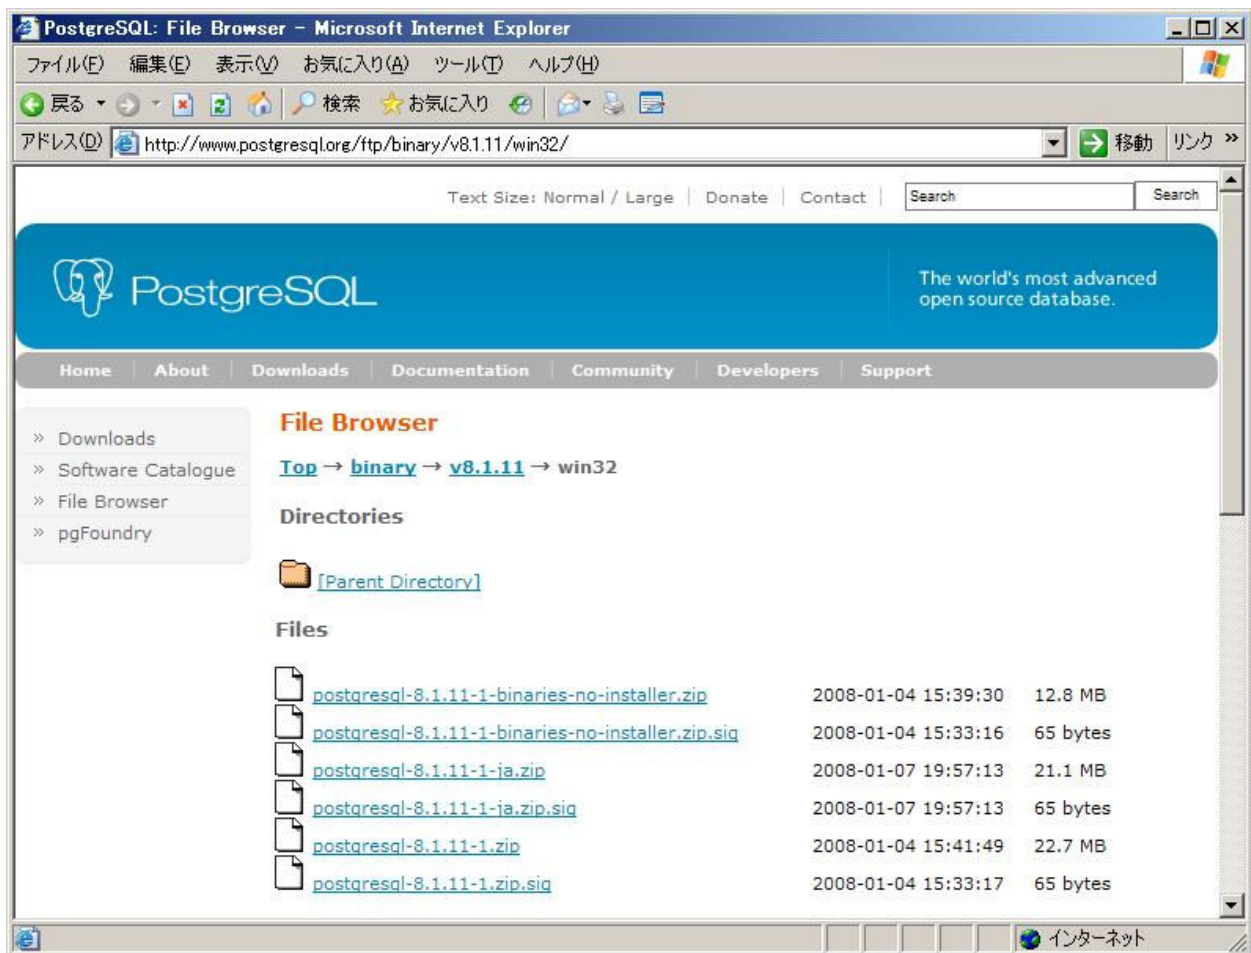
PostgreSQL: File Browser - Microsoft Internet Explorer

ファイル(F) 編集(E) 表示(V) お気に入り(A) ツール(T) ヘルプ(H)

戻る 検索 お気に入り

アドレス(D) http://www.postgresql.org/ftp/binary/v8.1.11/win32/ 移動 リンク »

Text Size: Normal / Large | Donate | Contact | Search Search

PostgreSQL

The world's most advanced open source database.

Home | About | Downloads | Documentation | Community | Developers | Support

» Downloads
» Software Catalogue
» File Browser
» pgFoundry

File Browser

Top → binary → v8.1.11 → win32

Directories

[Parent Directory]

Files

| | | |
|---|---|---|
| postgresql-8.1.11-1-binaries-no-installer.zip | 2008-01-04 15:39:30 | 12.8 MB |
| postgresql-8.1.11-1-binaries-no-installer.zip.sig | 2008-01-04 15:33:16 | 65 bytes |
| postgresql-8.1.11-1-ja.zip | 2008-01-07 19:57:13 | 21.1 MB |
| postgresql-8.1.11-1-ja.zip.sig | 2008-01-07 19:57:13 | 65 bytes |
| postgresql-8.1.11-1.zip | 2008-01-04 15:41:49 | 22.7 MB |
| postgresql-8.1.11-1.zip.sig | 2008-01-04 15:33:17 | 65 bytes |

インターネット